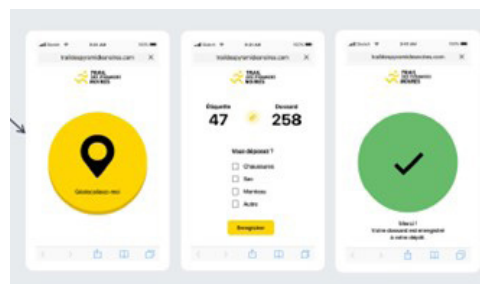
traildesforamidesmies.com

TRAIL DES PYRAMIDES NOIRES

Géolocalisez-moi

traildespyramidesnoires.com

TRAIL DES PYRAMIDES NOIRES

Étiquette
47

Dossard
258

Vous déposez ?

Chaussures

Sac

Manteau

Autre

Enregistrer

traildespyramidesnoires.com

TRAIL DES PYRAMIDES NOIRES

Merci !
Votre dossard est enregistré à votre dépôt.